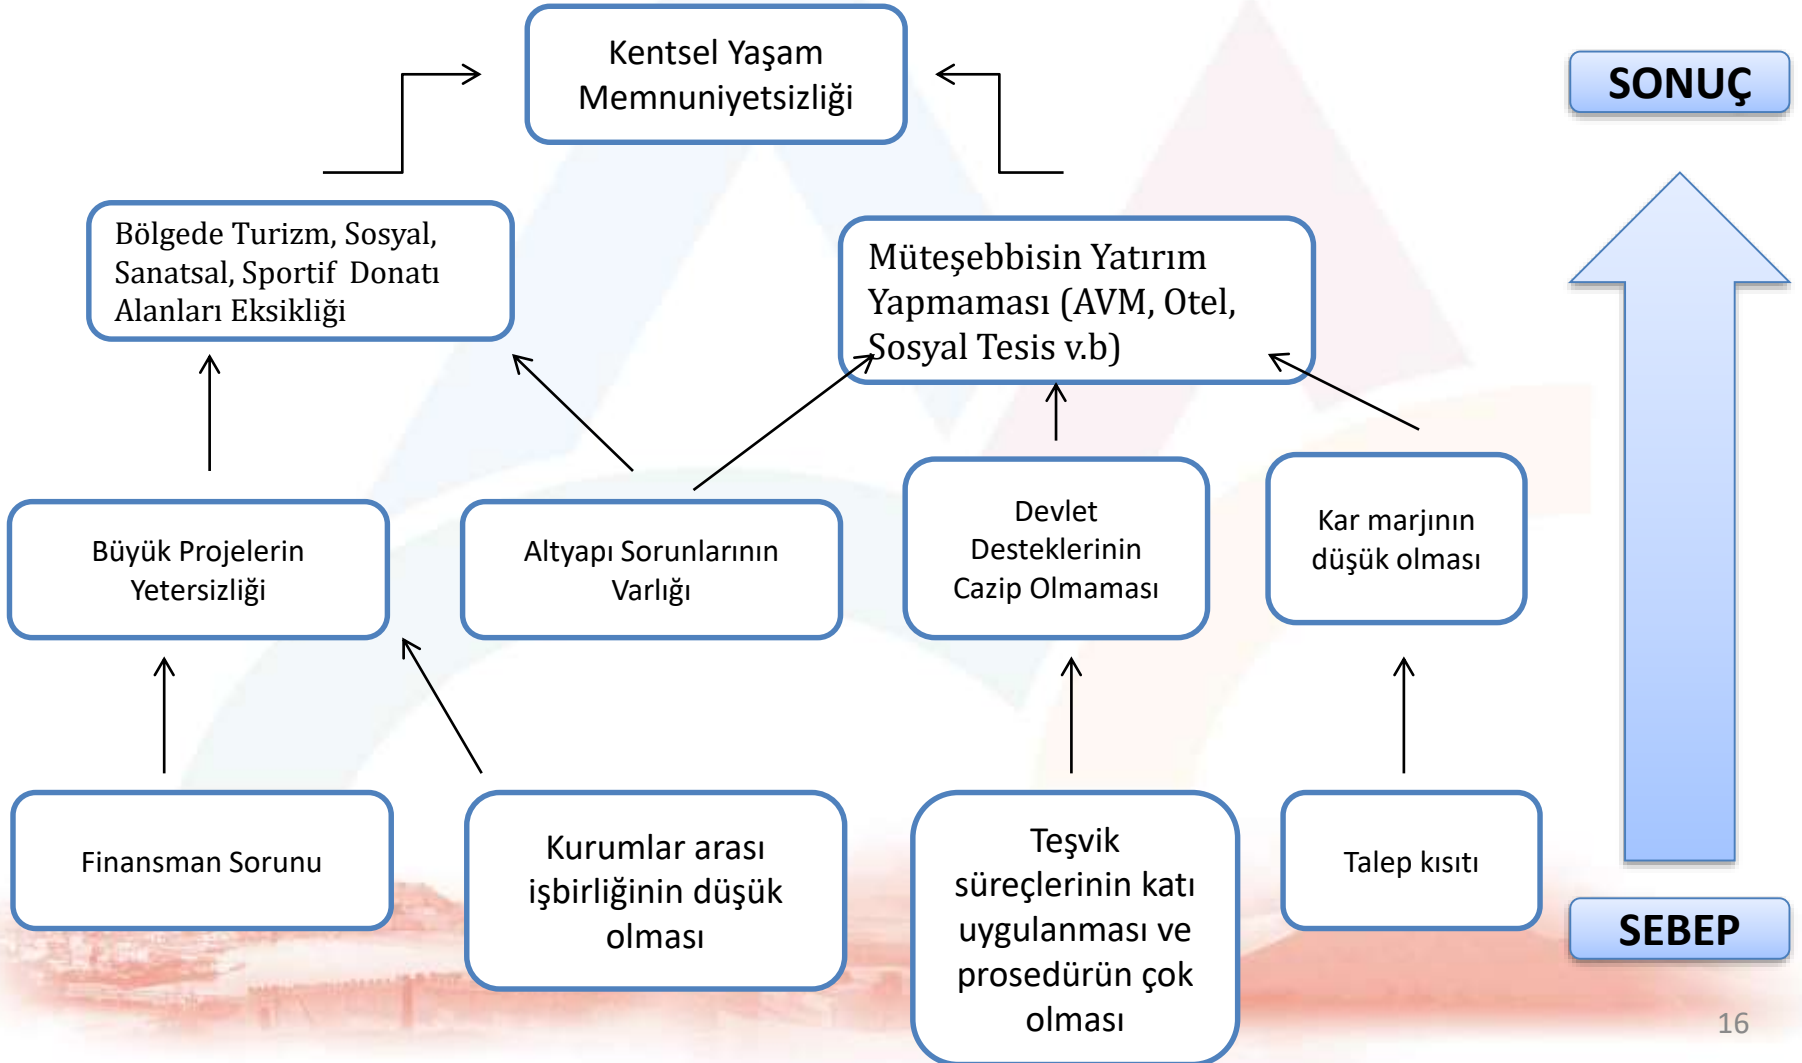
Kentsel Yaşam Memnuniyetsizliği

SONUÇ

Bölgede Turizm, Sosyal, Sanatsal, Sportif Donatı Alanları Eksikliği

Müteşebbisin Yatırım Yapmaması (AVM, Otel, Sosyal Tesis v.b)

Büyük Projelerin Yetersizliği

Altyapı Sorunlarının Varlığı

Devlet Desteklerinin Cazip Olmaması

Kar marjının düşük olması

Finansman Sorunu

Kurumlar arası işbirliğinin düşük olması

Teşvik süreçlerinin katı uygulanması ve prosedürün çok olması

Talep kısıtı

SEBEP

16